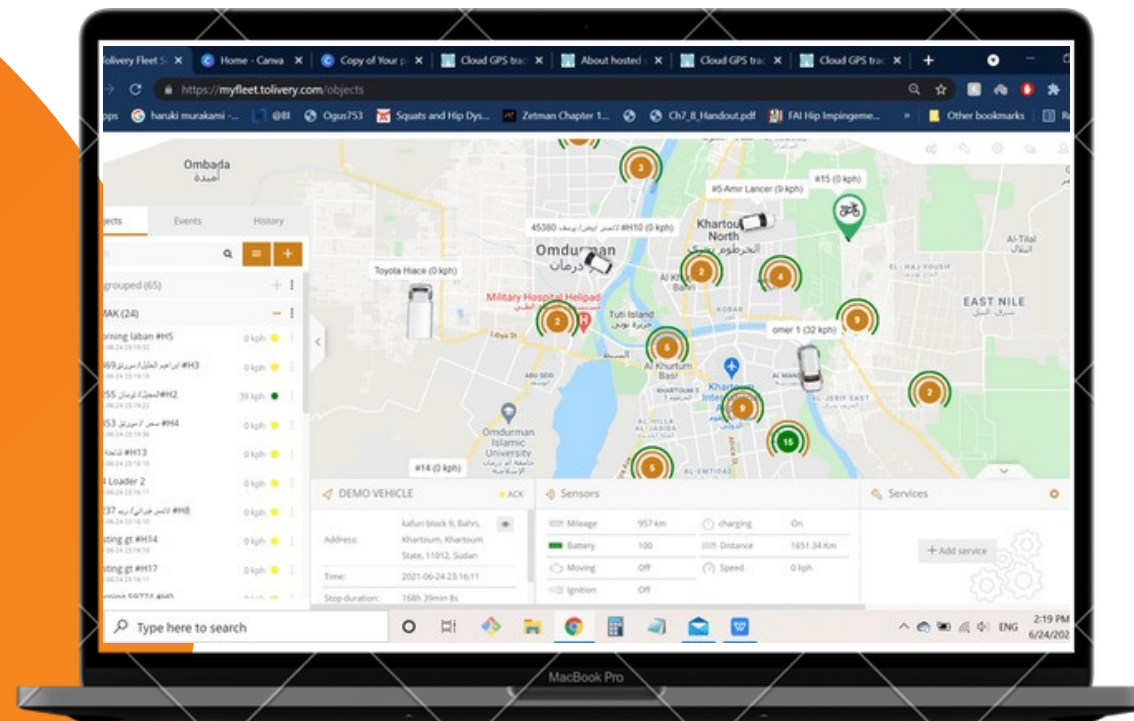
Tolivery Fleet S × | Home - Canva × | Copy of Your p × | Cloud GPS trac × | About hosted × | Cloud GPS trac × | Cloud GPS trac × | +

https://myfleet.tolivery.com/objects

pps | haruki murakami -... | @BI | Ogus753 | Squats and Hip Dys... | Zetman Chapter 1... | Ch7_8_Handout.pdf | FAI Hip Impingeme... | » | Other bookmarks

Objects | Events | History

grouped (65)

MAK (24)

rning laban #H5 0 kph
369 ابراهيم الطاهر/ موريتز #H3 0 kph
255 المجتبى/ لوسان #H2 39 kph
353 سعد / موزيتز #H4 0 kph
شاحنة #H13 0 kph
Loader 2 0 kph
237 الامير عبدالرب/ زوتا #H8 0 kph
sting gt #H14 0 kph
sting gt #H17 0 kph

Ombada
أمبدة

Toyota Hiace (0 kph)

45380 الامير ايمن/ يوسف #H10 (0 kph)

Omdurman
أم درمان

#5 Amir Lancer (9 kph)

#15 (0 kph)

Khartoum North
الخرطوم بحري

Al-Tilal

EL - HAJ YOUSIF

EAST NILE
شرق النيل

Military Hospital Helipad

Tuti Island
جزيرة توتي

omer 1 (32 kph)

ABU SEID

Al Khurtum Basri

KHARTOUM 2

Khartoum International

AL MANSHIYA

AL-JERIF EAST

Omdurman Islamic University
جامعة أم درمان الإسلامية

AL HILLA AL JADIDA

AL EMTIDAD

#14 (0 kph)

3 2 4 2 9 5 2 9 15 6

DEMO VEHICLE | ACK

Address: kafuri block 9, Bahri, Khartoum, Khartoum State, 11012, Sudan
Time: 2021-06-24 23:16:11
Stop duration: 168h 39min 8s

Sensors

| Mileage | 957 km | charging | On |
|---|---|---|---|
| Battery | 100 | Distance | 1651.34 Km |
| Moving | Off | Speed | 0 kph |
| Ignition | Off | | |

Services

+ Add service

Type here to search

ENG 2:19 PM 6/24/202

MacBook Pro